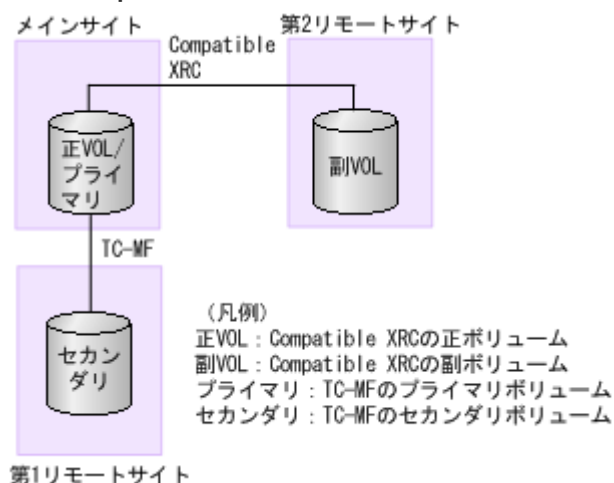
メインサイト

第2リモートサイト

Compatible XRC

正VOL/プライマリ

副VOL

TC-MF

セカンダリ

（凡例）
正VOL：Compatible XRCの正ボリューム
副VOL：Compatible XRCの副ボリューム
プライマリ：TC-MFのプライマリボリューム
セカンダリ：TC-MFのセカンダリボリューム

第1リモートサイト